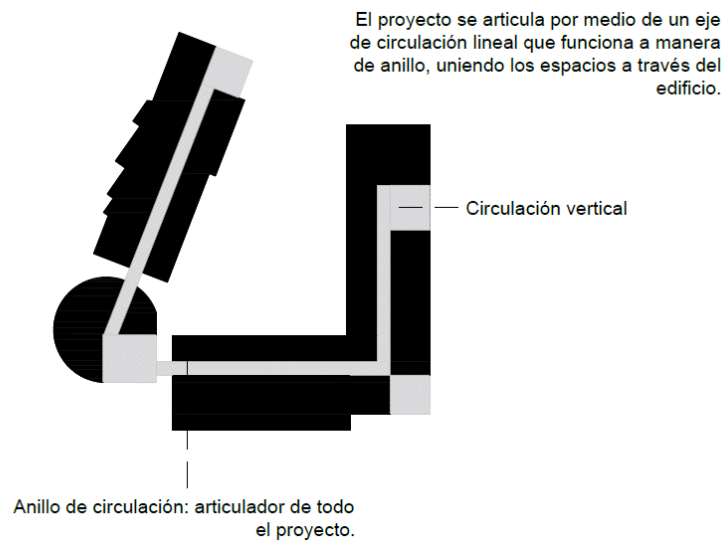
El proyecto se articula por medio de un eje de circulación lineal que funciona a manera de anillo, uniendo los espacios a través del edificio.

Circulación vertical

Anillo de circulación: articulador de todo el proyecto.